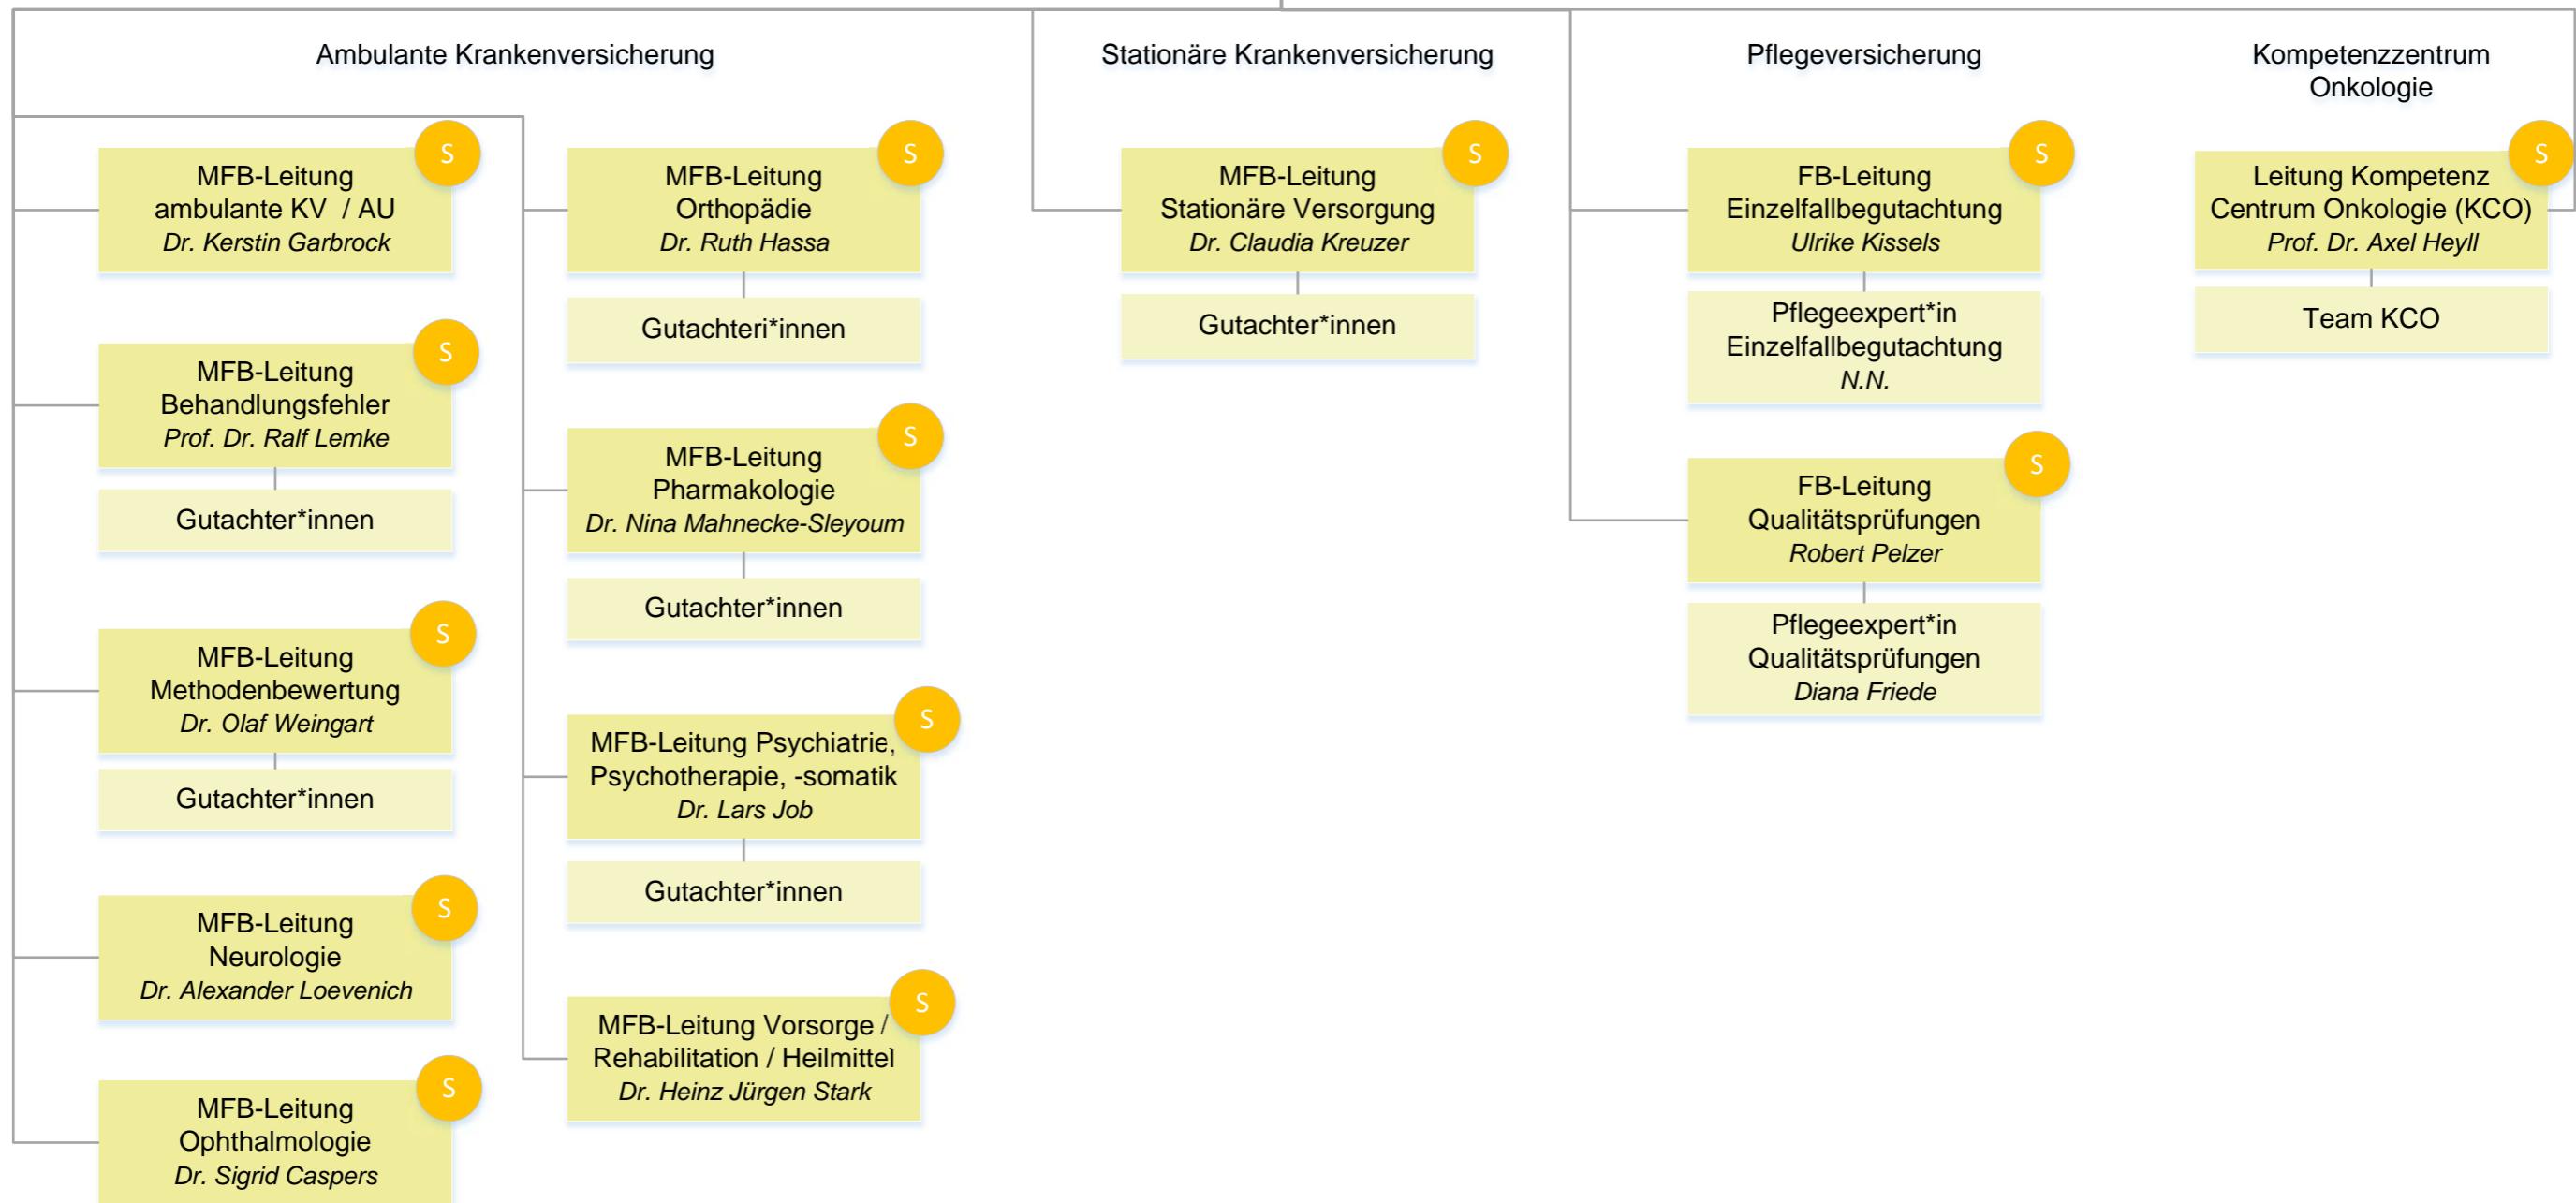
Ambulante Krankenversicherung

MFB-Leitung ambulante KV / AU
Dr. Kerstin Garbrock
S

MFB-Leitung Behandlungsfehler
Prof. Dr. Ralf Lemke
S

Gutachter*innen

MFB-Leitung Methodenbewertung
Dr. Olaf Weingart
S

Gutachter*innen

MFB-Leitung Neurologie
Dr. Alexander Loevenich
S

MFB-Leitung Ophthalmologie
Dr. Sigrid Caspers
S

MFB-Leitung Orthopädie
Dr. Ruth Hassa
S

Gutachteri*innen

MFB-Leitung Pharmakologie
Dr. Nina Mahnecke-Sleyoum
S

Gutachter*innen

MFB-Leitung Psychiatrie, Psychotherapie, -somatik
Dr. Lars Job
S

Gutachter*innen

MFB-Leitung Vorsorge / Rehabilitation / Heilmittel
Dr. Heinz Jürgen Stark
S

Stationäre Krankenversicherung

MFB-Leitung Stationäre Versorgung
Dr. Claudia Kreuzer
S

Gutachter*innen

Pflegeversicherung

FB-Leitung Einzelfallbegutachtung
Ulrike Kissels
S

Pflegeexpert*in Einzelfallbegutachtung
N.N.

FB-Leitung Qualitätsprüfungen
Robert Pelzer
S

Pflegeexpert*in Qualitätsprüfungen
Diana Friede

Kompetenzzentrum Onkologie

Leitung Kompetenz Centrum Onkologie (KCO)
Prof. Dr. Axel Heyll
S

Team KCO